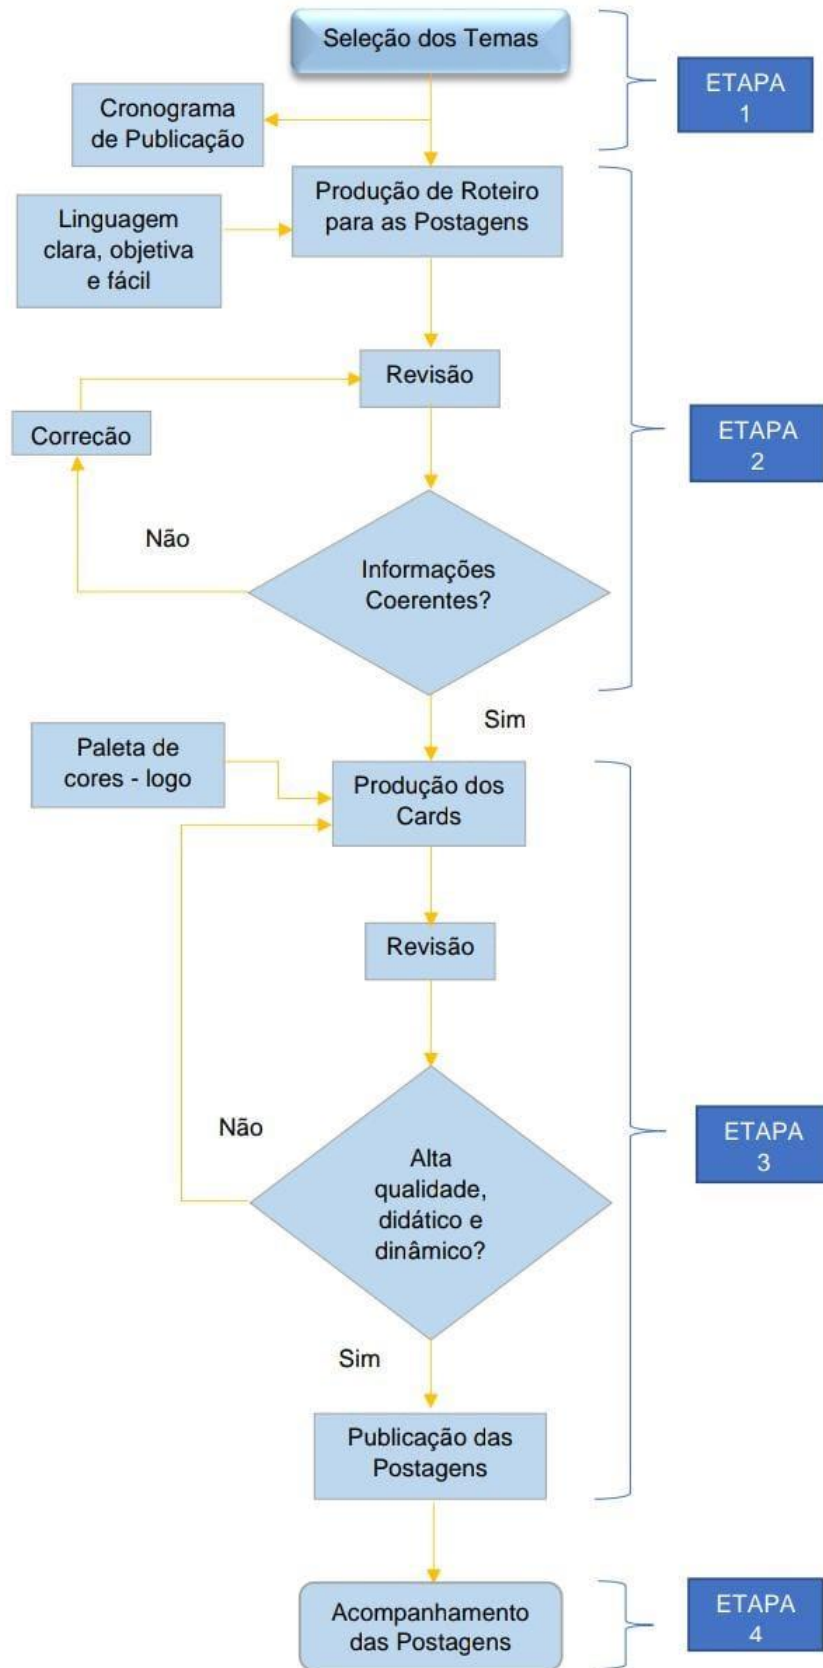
Seleção dos Temas

ETAPA 1

Cronograma de Publicação

Produção de Roteiro para as Postagens

Linguagem clara, objetiva e fácil

Revisão

Correção

ETAPA 2

Não

Informações Coerentes?

Sim

Paleta de cores - logo

Produção dos Cards

Revisão

Não

ETAPA 3

Alta qualidade, didático e dinâmico?

Sim

Publicação das Postagens

Acompanhamento das Postagens

ETAPA 4